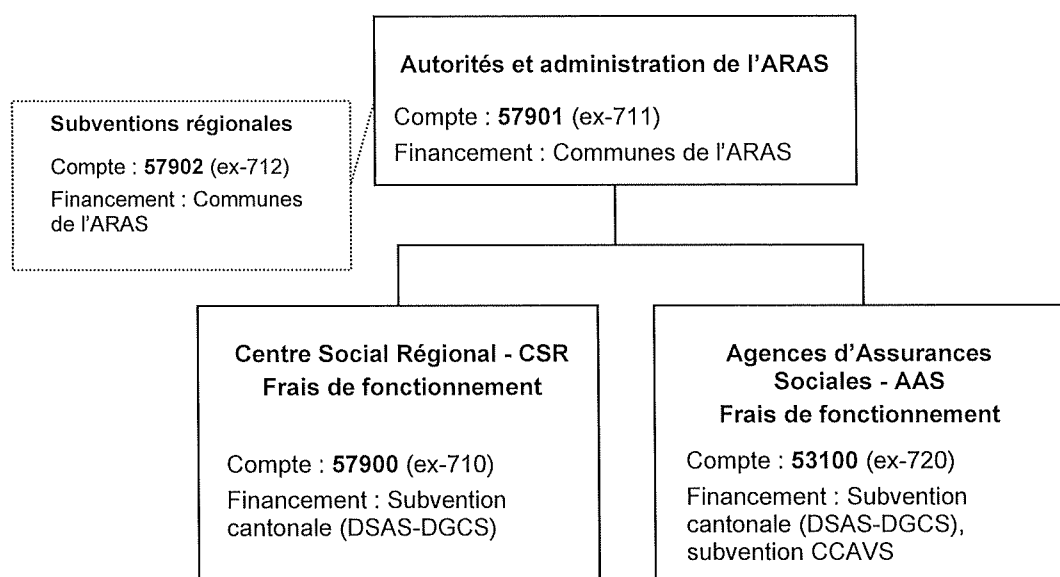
Autorités et administration de l'ARAS

Compte : **57901** (ex-711)

Financement : Communes de l'ARAS

Subventions régionales

Compte : **57902** (ex-712)

Financement : Communes de l'ARAS

Centre Social Régional - CSR
Frais de fonctionnement

Compte : **57900** (ex-710)

Financement : Subvention cantonale (DSAS-DGCS)

Agences d'Assurances Sociales - AAS
Frais de fonctionnement

Compte : **53100** (ex-720)

Financement : Subvention cantonale (DSAS-DGCS), subvention CCAVS